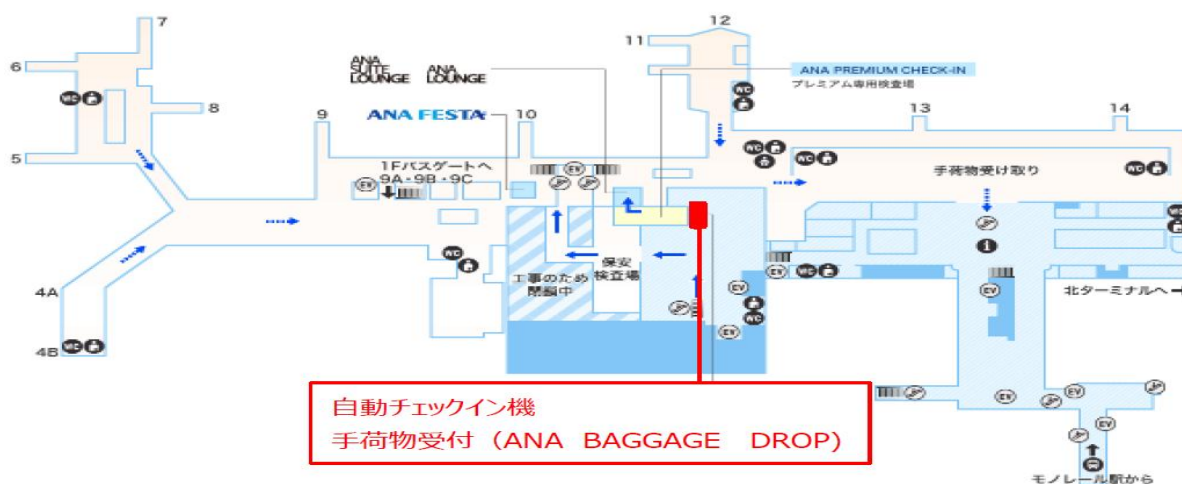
7
6
8
5
4A
4B
ANA SUITE LOUNGE
ANA LOUNGE
ANA FESTA
9
10
1Fバスゲートへ
9A・9B・9C
EV
11
12
ANA PREMIUM CHECK-IN
プレミアム専用検査場
13
14
手荷物受け取り
保安検査場
工事のため閉鎖中
EV
EV
北ターミナルへ
EV
EV
EV
EV
モノレール駅から
自動チェックイン機
手荷物受付（ANA BAGGAGE DROP)